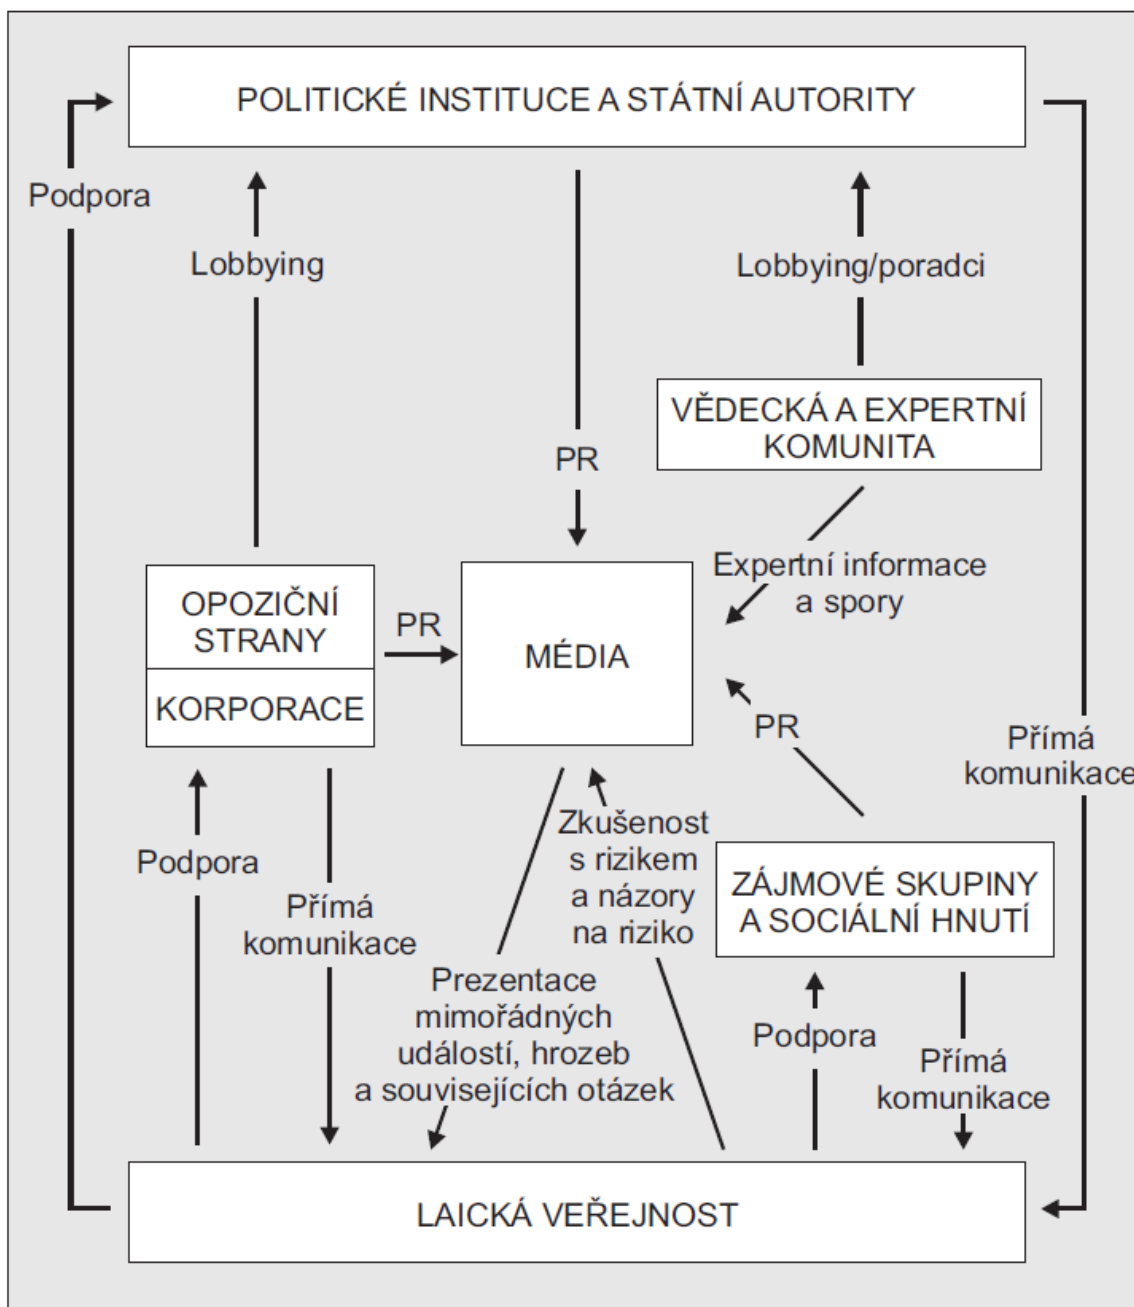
POLITICKÉ INSTITUCE A STÁTNÍ AUTORITY

Podpora

Lobbying

Lobbying/poradci

VĚDECKÁ A EXPERTNÍ KOMUNITA

PR

Expertní informace a spory

OPOZIČNÍ STRANY

KORPORACE

PR

MÉDIA

PR

Přímá komunikace

Zkušenost s rizikem a názory na riziko

ZÁJMOVÉ SKUPINY A SOCIÁLNÍ HNUTÍ

Podpora

Přímá komunikace

Prezentace mimořádných událostí, hrozeb a souvisejících otázek

Podpora

Přímá komunikace

LAICKÁ VEŘEJNOST